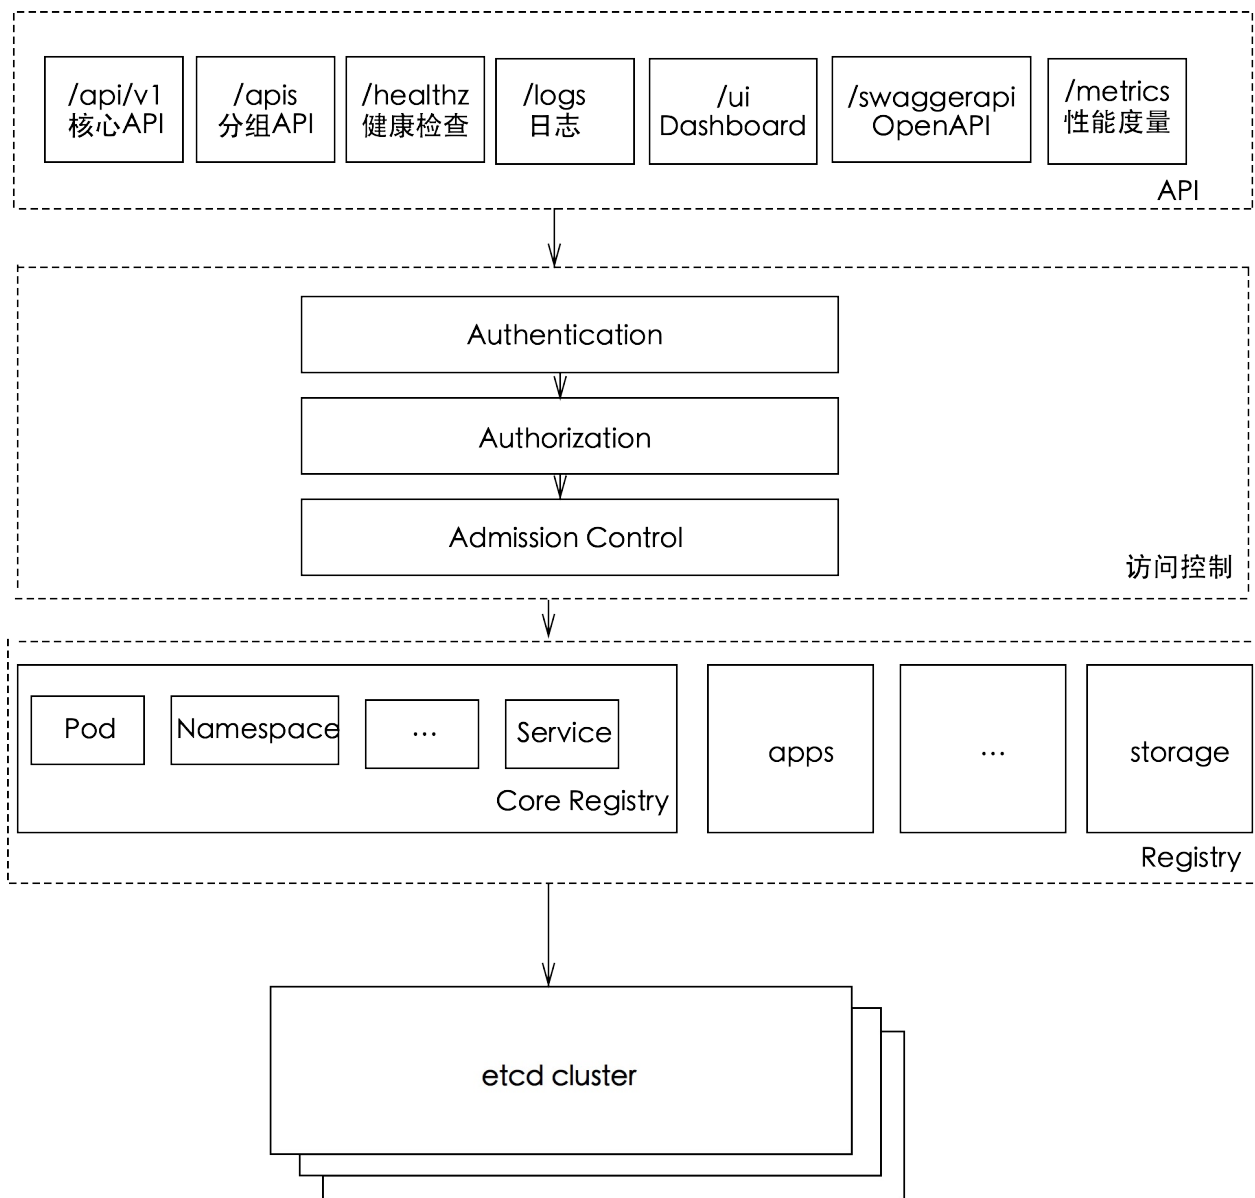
/api/v1
核心API

/apis
分组API

/healthz
健康检查

/logs
日志

/ui
Dashboard

/swaggerapi
OpenAPI

/metrics
性能度量

API

Authentication

Authorization

Admission Control

访问控制

Pod

Namespace

...

Service

Core Registry

apps

...

storage

Registry

etcd cluster